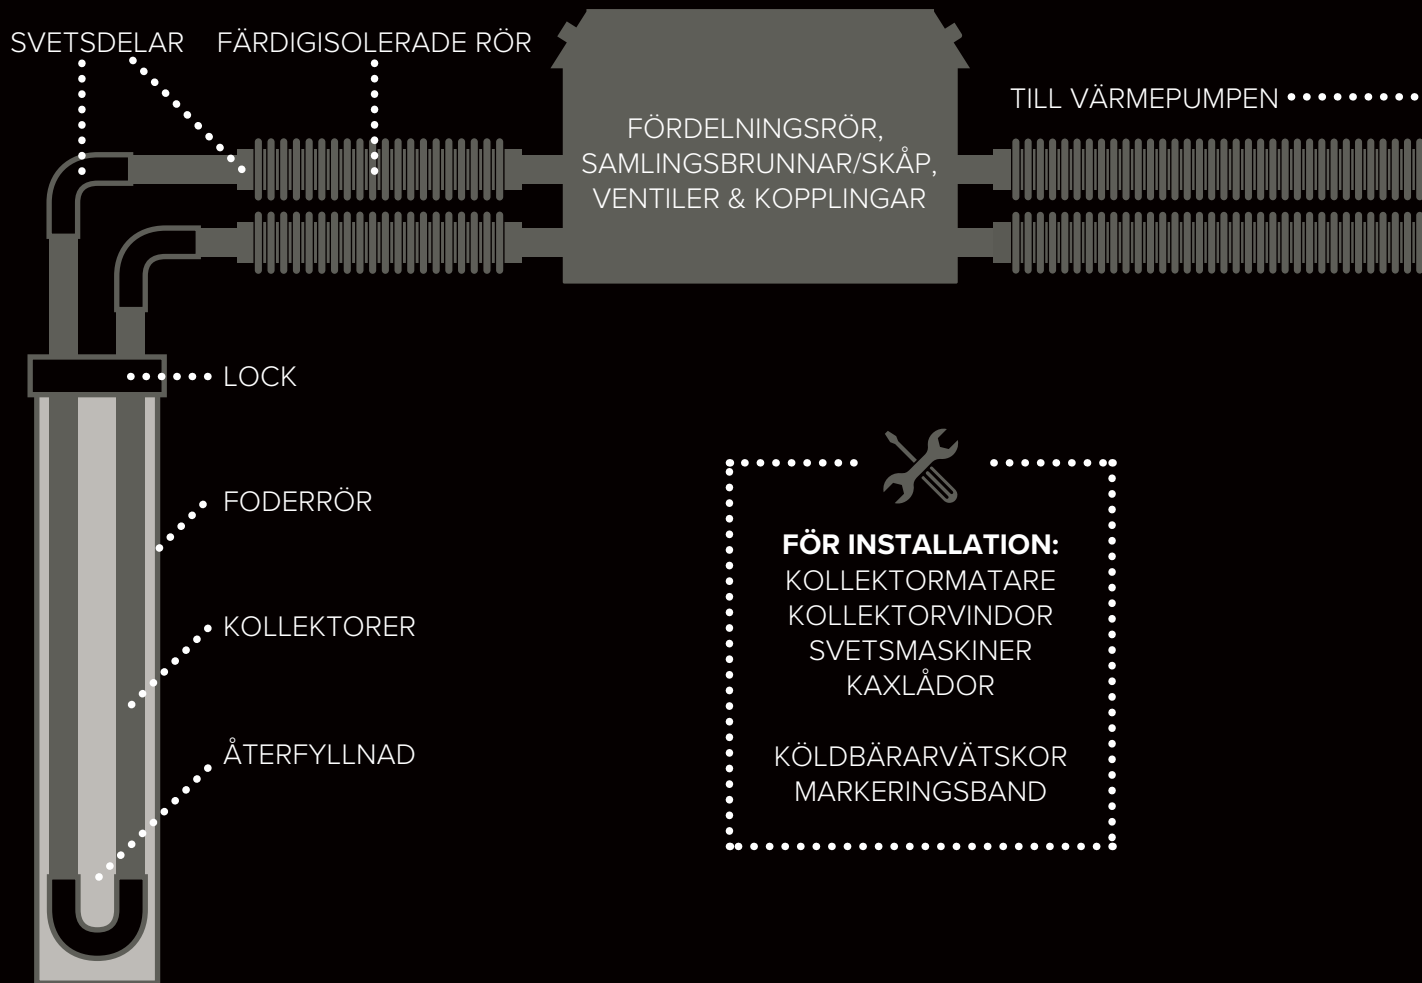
SVETSDELAR FÄRDIGISOLERADE RÖR

FÖRDELNINGSRÖR, SAMLINGSBRUNNAR/SKÅP, VENTILER & KOPPLINGAR

TILL VÄRMEPUMPEN

LOCK

FODERRÖR

KOLLEKTORER

ÅTERFYLLNAD

**FÖR INSTALLATION:**
KOLLEKTORMATARE
KOLLEKTORVINDOR
SVETSMASKINER
KAXLÅDOR

KÖLDBÄRARVÄTSKOR
MARKERINGSBAND